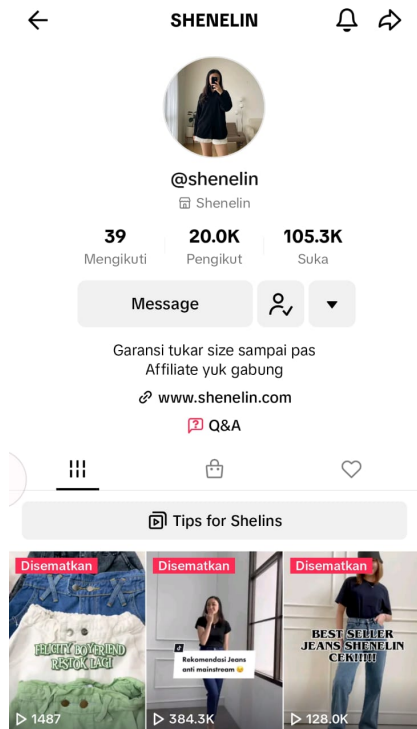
SHENELIN

@shenelin
Shenelin

| 39 | 20.0K | 105.3K |
|---|---|---|
| Mengikuti | Pengikut | Suka |

Message

Garansi tukar size sampai pas
Affiliate yuk gabung
www.shenelin.com
Q&A

Tips for Shelins

Disematkan
FELICITY BOYFRIEND RESTOK LAGI
1487

Disematkan
Rekomendasi Jeans anti mainstream
384.3K

Disematkan
BEST SELLER JEANS SHENELIN CEK!!!!!!
128.0K